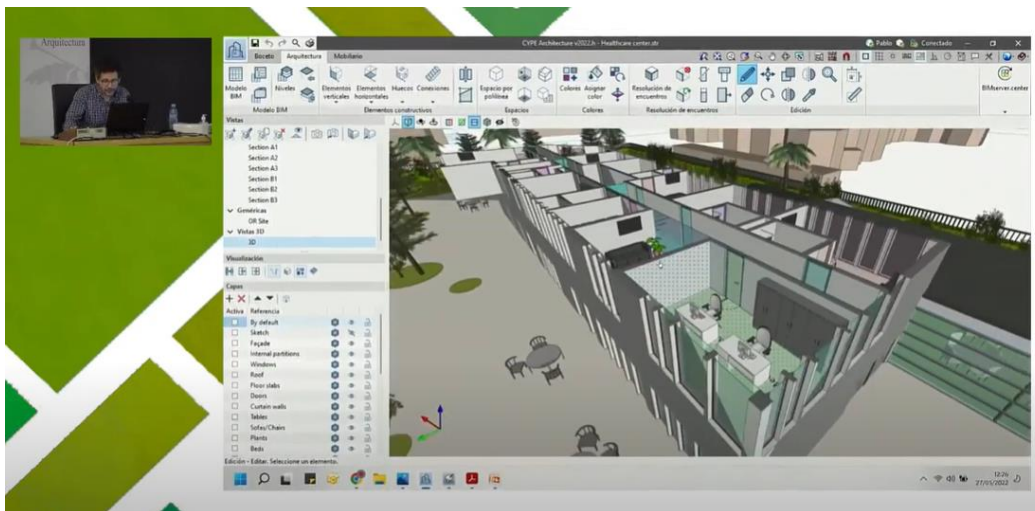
Arquitectura

CYPE Architecture v2022.h - Healthcare center.otr

Pablo Conectado

Boceto Arquitectura Mobiliario

Modelo BIM Niveles Elementos verticales Elementos horizontales Huecos Conexiones Espacio por polilínea Colores Asignar color Resolución de encuentros BIMserver.center

Modelo BIM Elementos constructivos Espacios Colores Resolución de encuentros Edición

Vistas

Section A1
Section A2
Section A3
Section B1
Section B2
Section B3
Genéricas
OR Site
Vistas 3D
3D

Visualización

Capas

Activa Referencia
By default
Sketch
Façade
Internal partitions
Windows
Roof
Floor slabs
Doors
Curtain walls
Tables
Sofas/Chairs
Plants
Beds

Edición - Editar. Seleccione un elemento.

12:26
27/05/2022